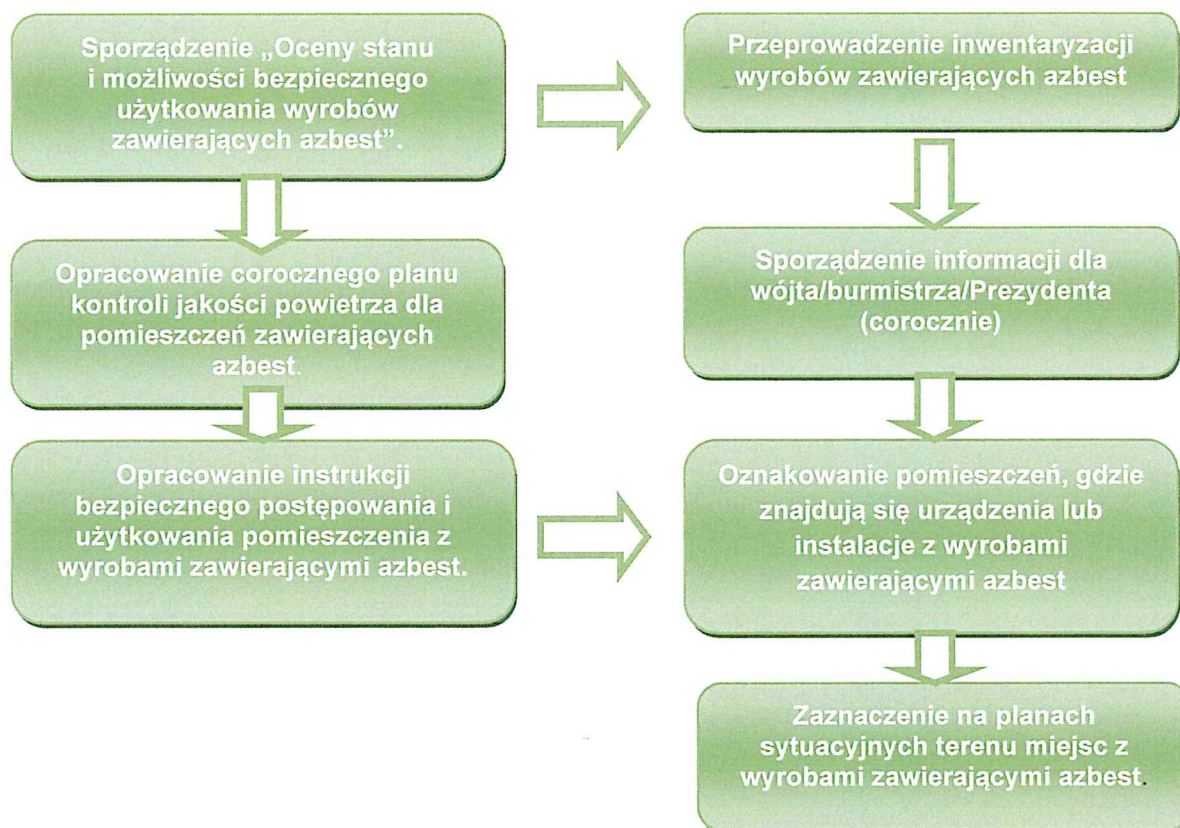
Sporządzenie „Oceny stanu i możliwości bezpiecznego użytkowania wyrobów zawierających azbest”.

Opracowanie corocznego planu kontroli jakości powietrza dla pomieszczeń zawierających azbest.

Opracowanie instrukcji bezpiecznego postępowania i użytkowania pomieszczenia z wyrobami zawierającymi azbest.

Przeprowadzenie inwentaryzacji wyrobów zawierających azbest

Sporządzenie informacji dla wójta/burmistrza/Prezydenta (corocznie)

Oznakowanie pomieszczeń, gdzie znajdują się urządzenia lub instalacje z wyrobami zawierającymi azbest

Zaznaczenie na planach sytuacyjnych terenu miejsc z wyrobami zawierającymi azbest.